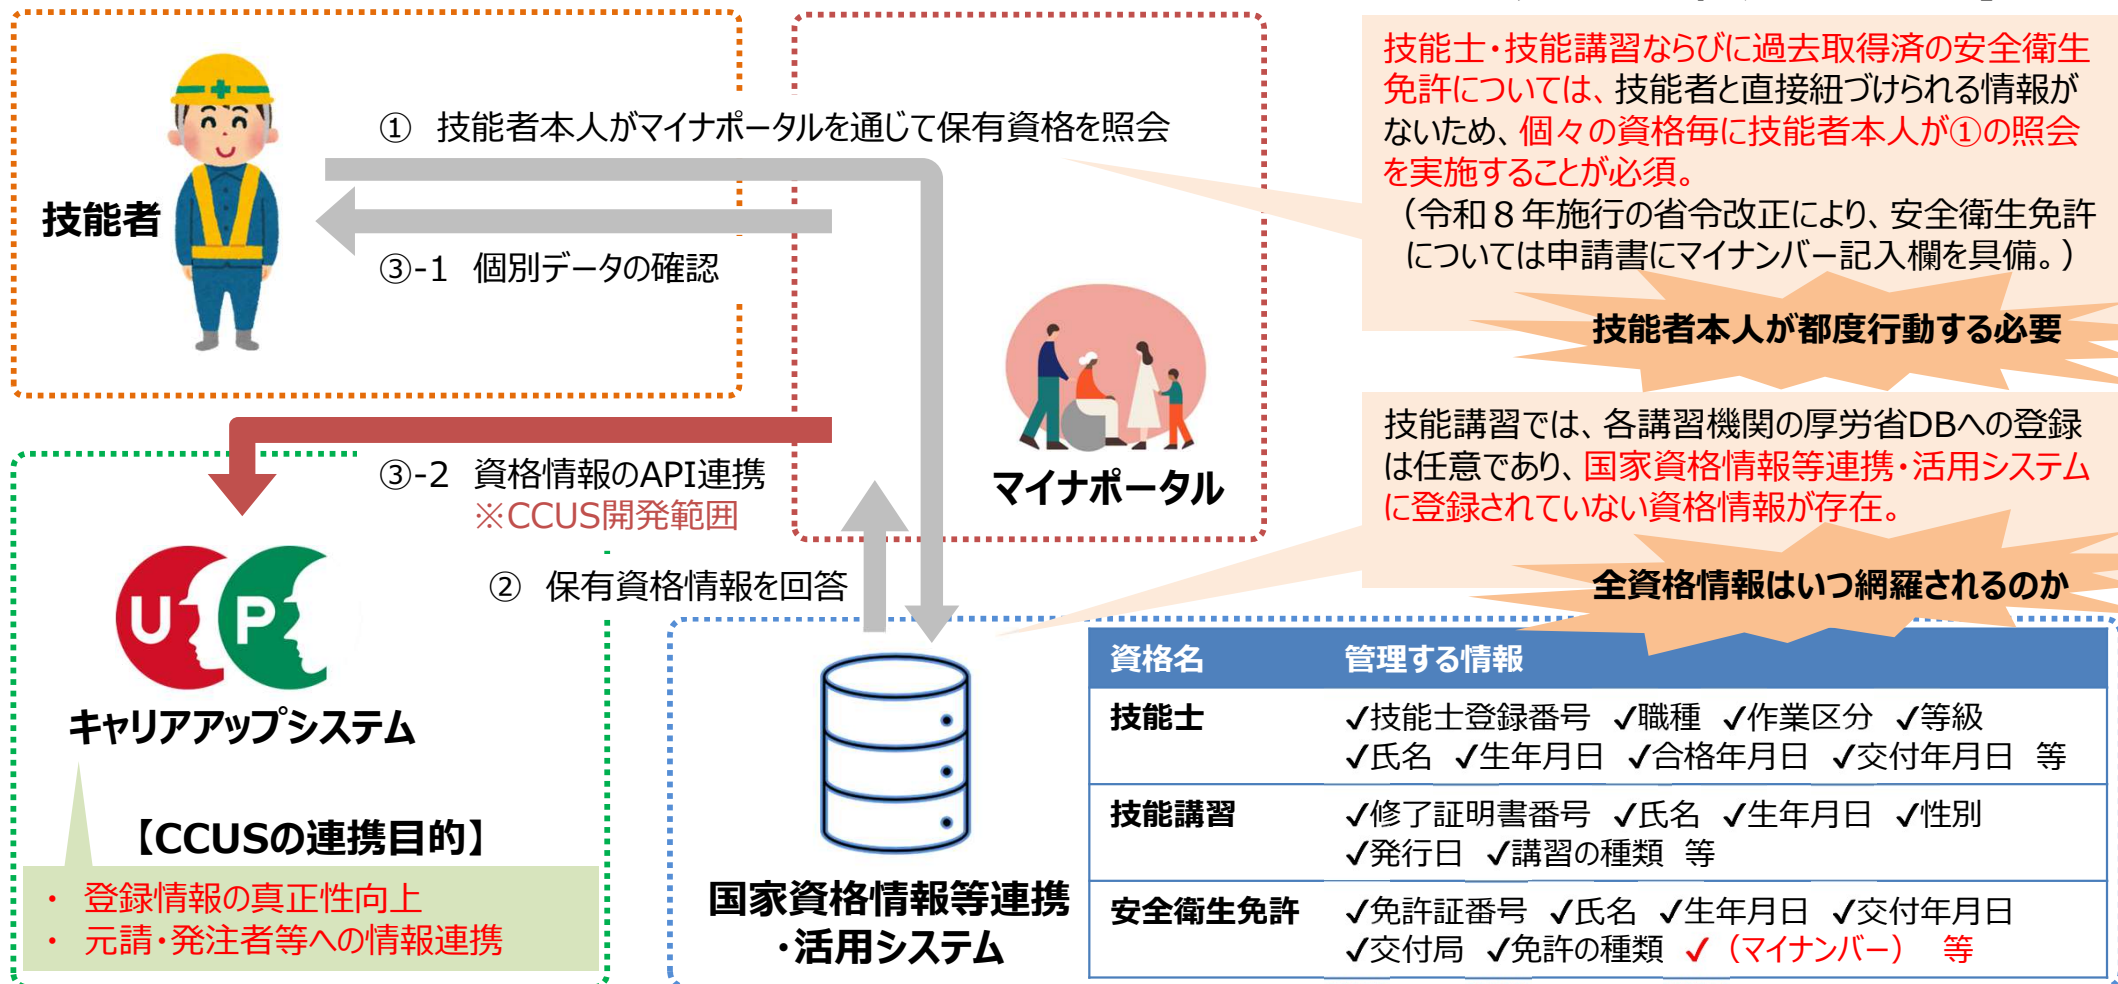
技能者

① 技能者本人がマイナポータルを通じて保有資格を照会

③-1 個別データの確認

③-2 資格情報のAPI連携
※CCUS開発範囲

② 保有資格情報を回答

マイナポータル

技能士・技能講習ならびに過去取得済の安全衛生免許については、技能者と直接紐づけられる情報がないため、個々の資格毎に技能者本人が①の照会を実施することが必須。
（令和８年施行の省令改正により、安全衛生免許については申請書にマイナンバー記入欄を具備。）

技能者本人が都度行動する必要

技能講習では、各講習機関の厚労省DBへの登録は任意であり、国家資格情報等連携・活用システムに登録されていない資格情報が存在。

全資格情報はいつ網羅されるのか

キャリアアップシステム

【CCUSの連携目的】
・ 登録情報の真正性向上
・ 元請・発注者等への情報連携

国家資格情報等連携・活用システム

| 資格名 | 管理する情報 |
|---|---|
| 技能士 | ✓技能士登録番号 ✓職種 ✓作業区分 ✓等級 ✓氏名 ✓生年月日 ✓合格年月日 ✓交付年月日 等 |
| 技能講習 | ✓修了証明書番号 ✓氏名 ✓生年月日 ✓性別 ✓発行日 ✓講習の種類 等 |
| 安全衛生免許 | ✓免許証番号 ✓氏名 ✓生年月日 ✓交付年月日 ✓交付局 ✓免許の種類 ✓（マイナンバー） 等 |